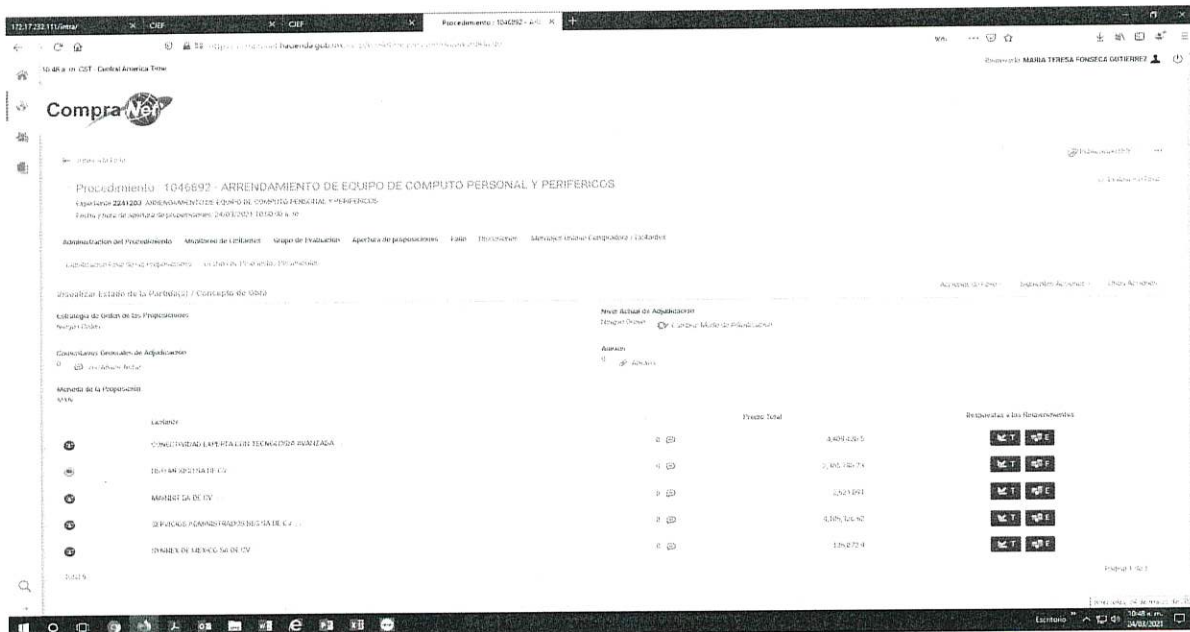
172.17.232.11/Getra/ × CIEF × CIEF × Procedimiento : 1046892 - ... ×

https://compranet.hacienda.gob.mx/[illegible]

10:48 a. m. CST - Central America Time

Bienvenido MARIA TERESA FONSECA GUTIERREZ

CompraNet

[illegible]

Procedimiento : 1046892 - ARRENDAMIENTO DE EQUIPO DE COMPUTO PERSONAL Y PERIFERICOS

Expediente 2241203 ARRENDAMIENTO DE EQUIPO DE COMPUTO PERSONAL Y PERIFERICOS

Fecha y hora de apertura de proposiciones: 24/03/2021 10:00:00 a. m.

Administracion del Procedimiento   Monitoreo de Licitantes   Grupo de Evaluación   Apertura de proposiciones   Fallo   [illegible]   Mensajes Unidad Compradora / Licitantes

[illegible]

Actualizar Estado de la Partida(s) / Concepto de Obra

Estrategia de Orden de las Proposiciones
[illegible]

Nivel Actual de Adjudicación
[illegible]

Comentarios Generales de Adjudicación
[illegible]

Anexos
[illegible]

Moneda de la Proposición
MXN

| | Licitante | | Precio Total | Respuestas a los Requerimientos |
|---|---|---|---|---|
| | CONECTIVIDAD EXPERTA CON TECNOLOGIA AVANZADA | 0 | 4,409,426.5 | T E |
| | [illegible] SA DE CV | 0 | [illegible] | T E |
| | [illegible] SA DE CV | 0 | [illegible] | T E |
| | SERVICIOS ADMINISTRADOS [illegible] SA DE C.V. | 0 | 4,105,126.92 | T E |
| | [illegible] DE MEXICO SA DE CV | 0 | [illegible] | T E |

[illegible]

Página 1 de 1

Escritorio 10:48 a. m. 24/03/2021